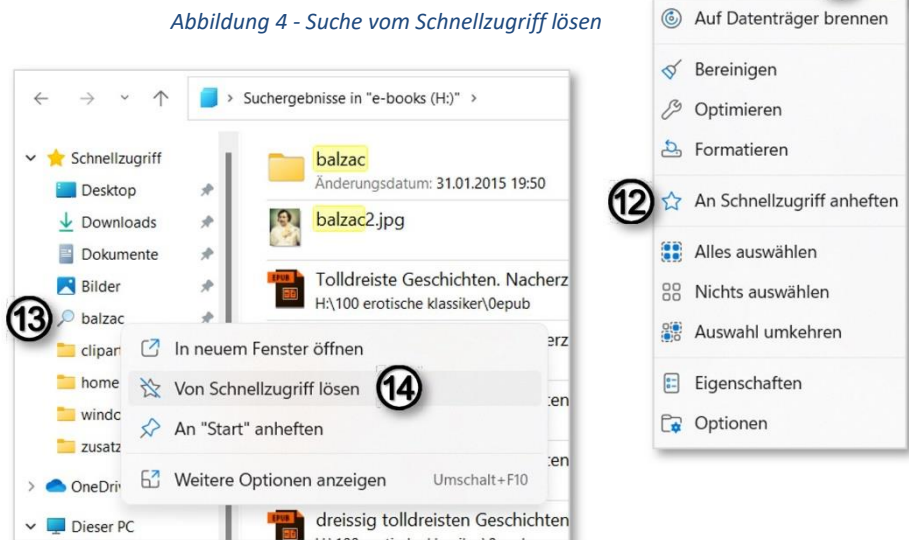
Abbildung 4 - Suche vom Schnellzugriff lösen

Auf Datenträger brennen

Bereinigen

Optimieren

Formatieren

12 An Schnellzugriff anheften

Alles auswählen

Nichts auswählen

Auswahl umkehren

Eigenschaften

Optionen

Suchergebnisse in "e-books (H:)"

Schnellzugriff

Desktop

Downloads

Dokumente

Bilder

13 balzac

clipart

home

windo

zusatz

OneDriv

Dieser PC

balzac

Änderungsdatum: 31.01.2015 19:50

balzac2.jpg

Tolldreiste Geschichten. Nacherz

H:\100 erotische klassiker\0epub

erz

ten

ten

dreissig tolldreisten Geschichten

In neuem Fenster öffnen

Von Schnellzugriff lösen 14

An "Start" anheften

Weitere Optionen anzeigen Umschalt+F10